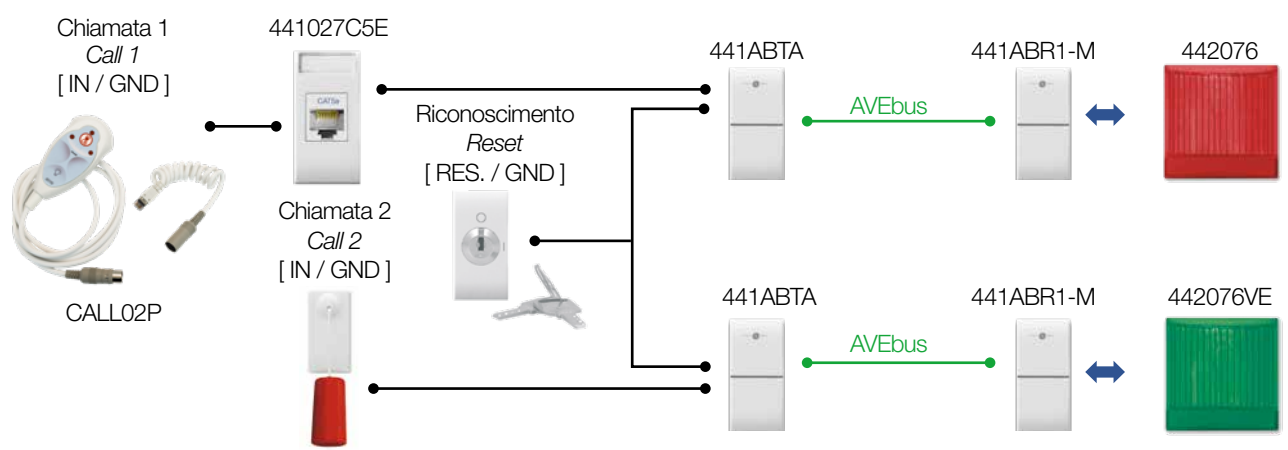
Chiamata 1
Call 1
[ IN / GND ]

CALL02P

441027C5E

CAT5e

Chiamata 2
Call 2
[ IN / GND ]

Riconoscimento
Reset
[ RES. / GND ]

441ABTA

AVEbus

441ABR1-M

442076

441ABTA

AVEbus

441ABR1-M

442076VE